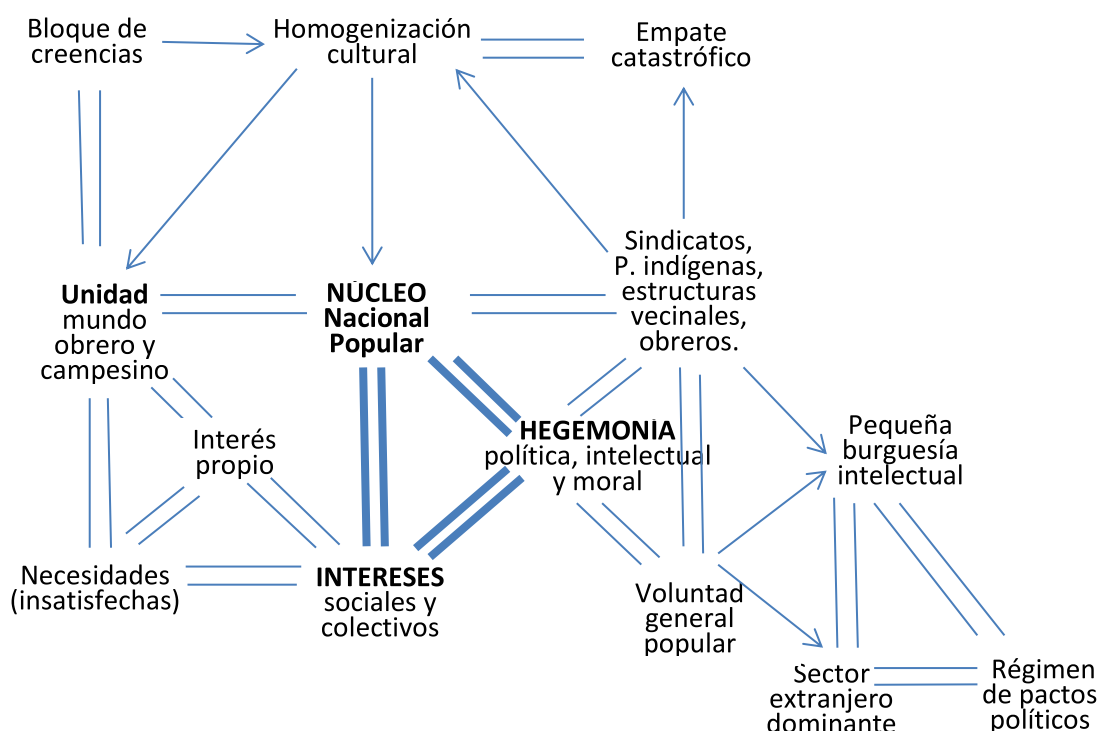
Bloque de creencias

Homogenización cultural

Empate catastrófico

Unidad mundo obrero y campesino

NÚCLEO Nacional Popular

Sindicatos, P. indígenas, estructuras vecinales, obreros.

Interés propio

HEGEMONIA política, intelectual y moral

Pequeña burguesía intelectual

Necesidades (insatisfechas)

INTERESES sociales y colectivos

Voluntad general popular

Sector extranjero dominante

Régimen de pactos políticos